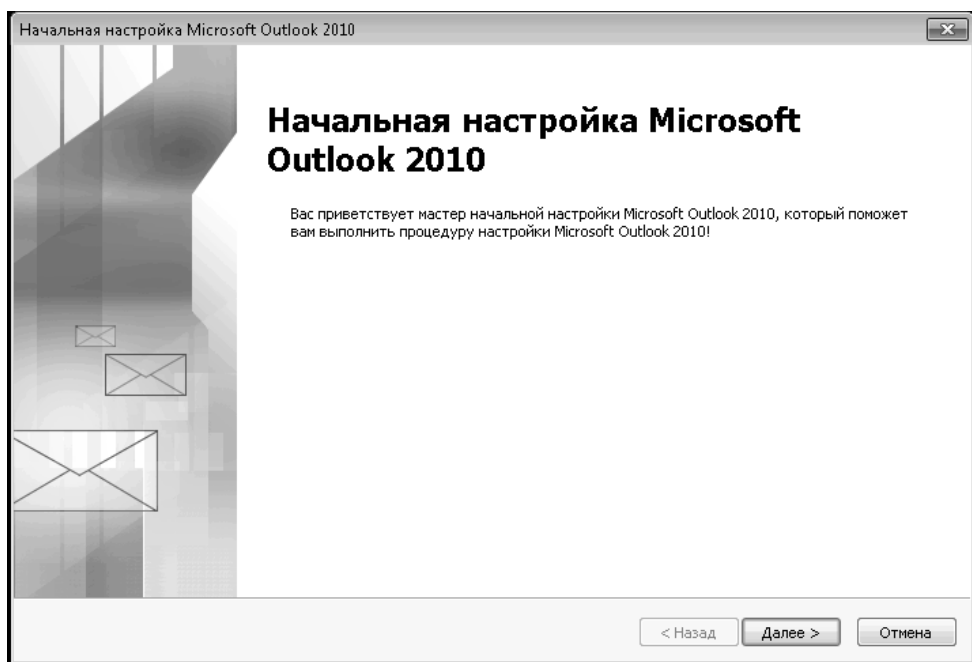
Начальная настройка Microsoft Outlook 2010

Начальная настройка Microsoft Outlook 2010

Вас приветствует мастер начальной настройки Microsoft Outlook 2010, который поможет вам выполнить процедуру настройки Microsoft Outlook 2010!

< Назад Далее > Отмена